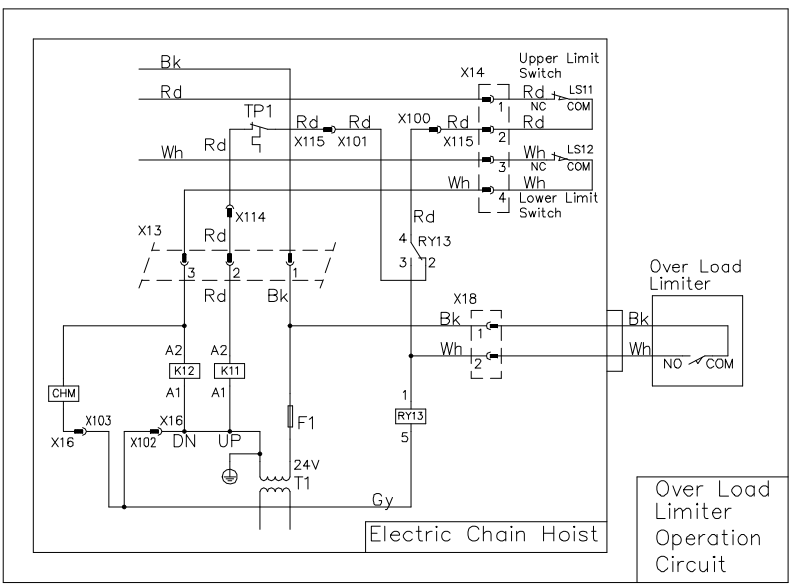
Bk
Rd
Wh
TP1
Rd
Rd
X115
Rd
X101
X100
X14
Upper Limit Switch
1
Rd
NC
LS11
COM
2
X115
Rd
3
Wh
NC
LS12
COM
Wh
4
Wh
Lower Limit Switch
X114
Rd
4
RY13
X13
Rd
3
2
1
3
2
Rd
Bk
Over Load Limiter
X18
Bk
1
Bk
Wh
2
Wh
NO
COM
A2
K12
A1
A2
K11
A1
CHM
X103
X16
X16
X102
DN
UP
F1
1
RY13
5
24V
T1
Gy
Electric Chain Hoist
Over Load Limiter Operation Circuit